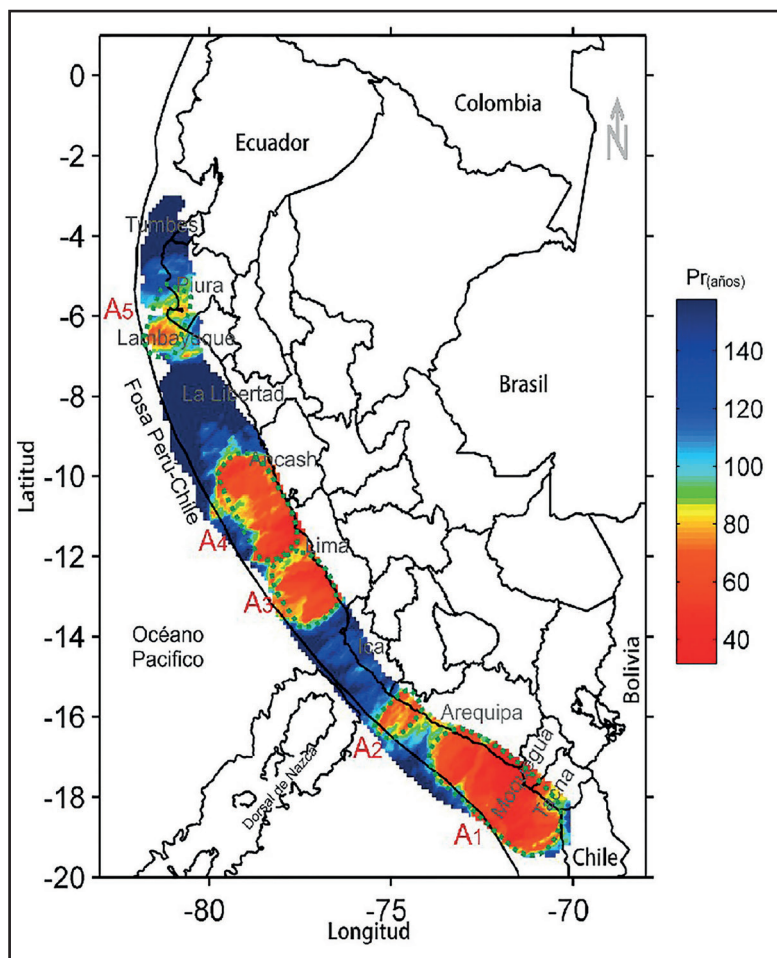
Colombia
Ecuador
N
Tumbes
Piura
A5
Lambayeque
La Libertad
Fosa Perú-Chile
Brasil
Ancash
Lima
A4
A3
Océano Pacifico
Ica
Arequipa
A2
Moquegua
Tacna
A1
Dorsal de Nazca
Chile
Bolivia
Pr(años)
140
120
100
80
60
40
Latitud
0
-2
-4
-6
-8
-10
-12
-14
-16
-18
-20
-80
-75
-70
Longitud